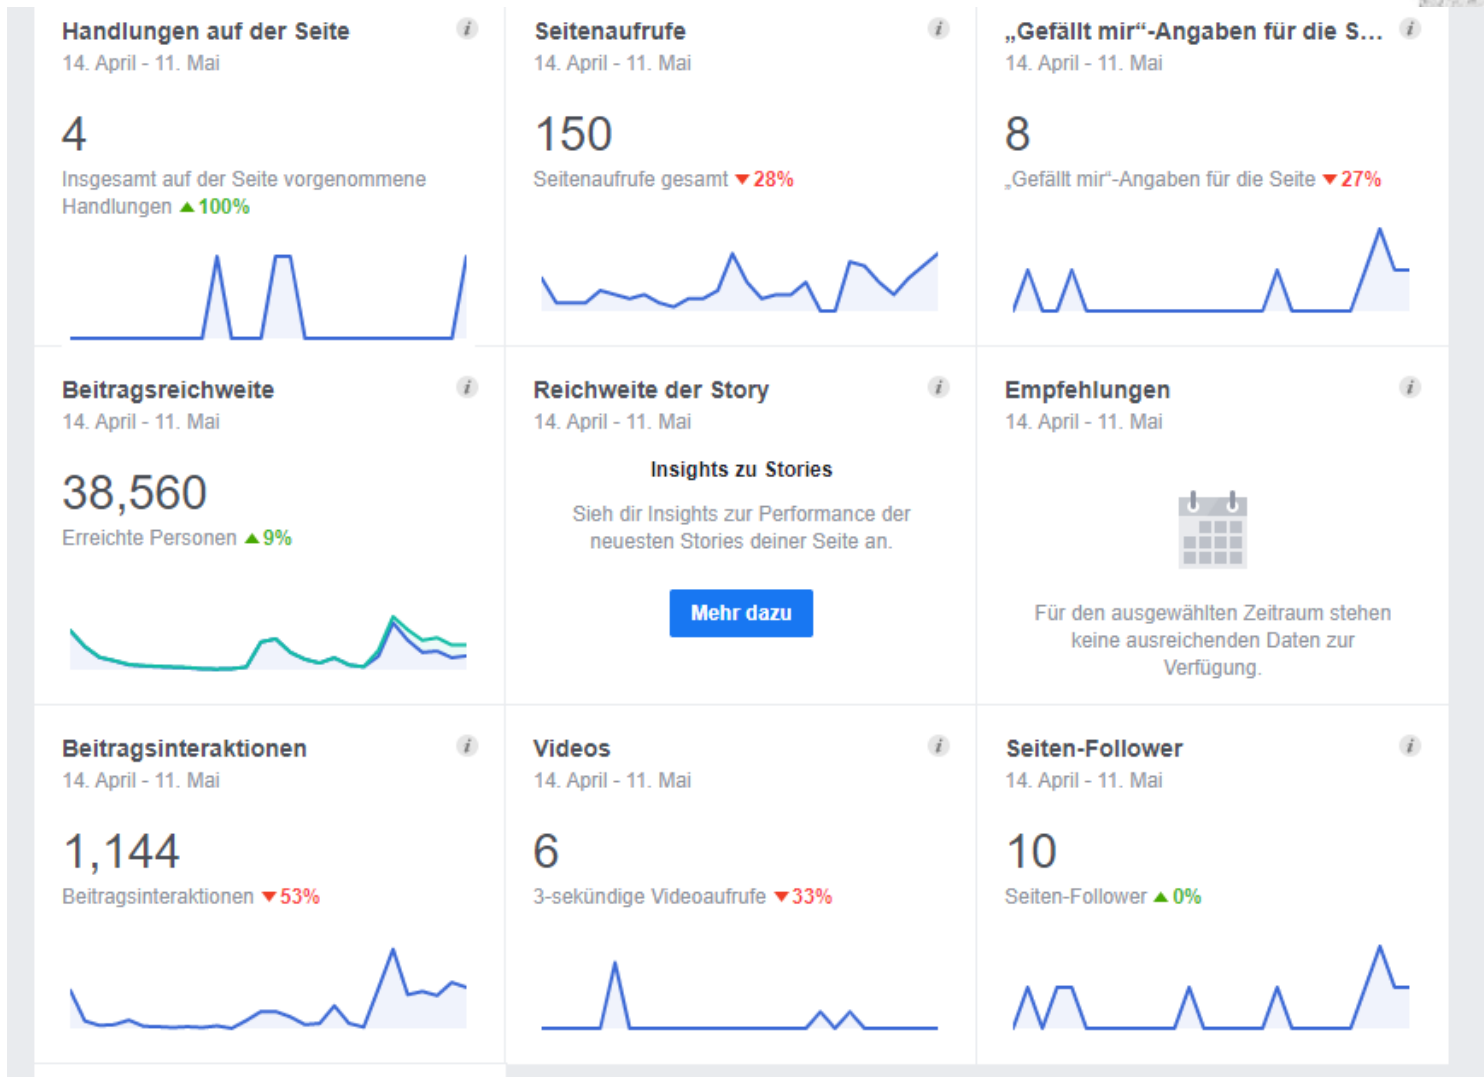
Handlungen auf der Seite
14. April - 11. Mai

4
Insgesamt auf der Seite vorgenommene Handlungen ▲100%

Seitenaufrufe
14. April - 11. Mai

150
Seitenaufrufe gesamt ▼28%

„Gefällt mir“-Angaben für die S...
14. April - 11. Mai

8
„Gefällt mir“-Angaben für die Seite ▼27%

Beitragsreichweite
14. April - 11. Mai

38,560
Erreichte Personen ▲9%

Reichweite der Story
14. April - 11. Mai

Insights zu Stories

Sieh dir Insights zur Performance der neuesten Stories deiner Seite an.

Mehr dazu

Empfehlungen
14. April - 11. Mai

Für den ausgewählten Zeitraum stehen keine ausreichenden Daten zur Verfügung.

Beitragsinteraktionen
14. April - 11. Mai

1,144
Beitragsinteraktionen ▼53%

Videos
14. April - 11. Mai

6
3-sekündige Videoaufrufe ▼33%

Seiten-Follower
14. April - 11. Mai

10
Seiten-Follower ▲0%